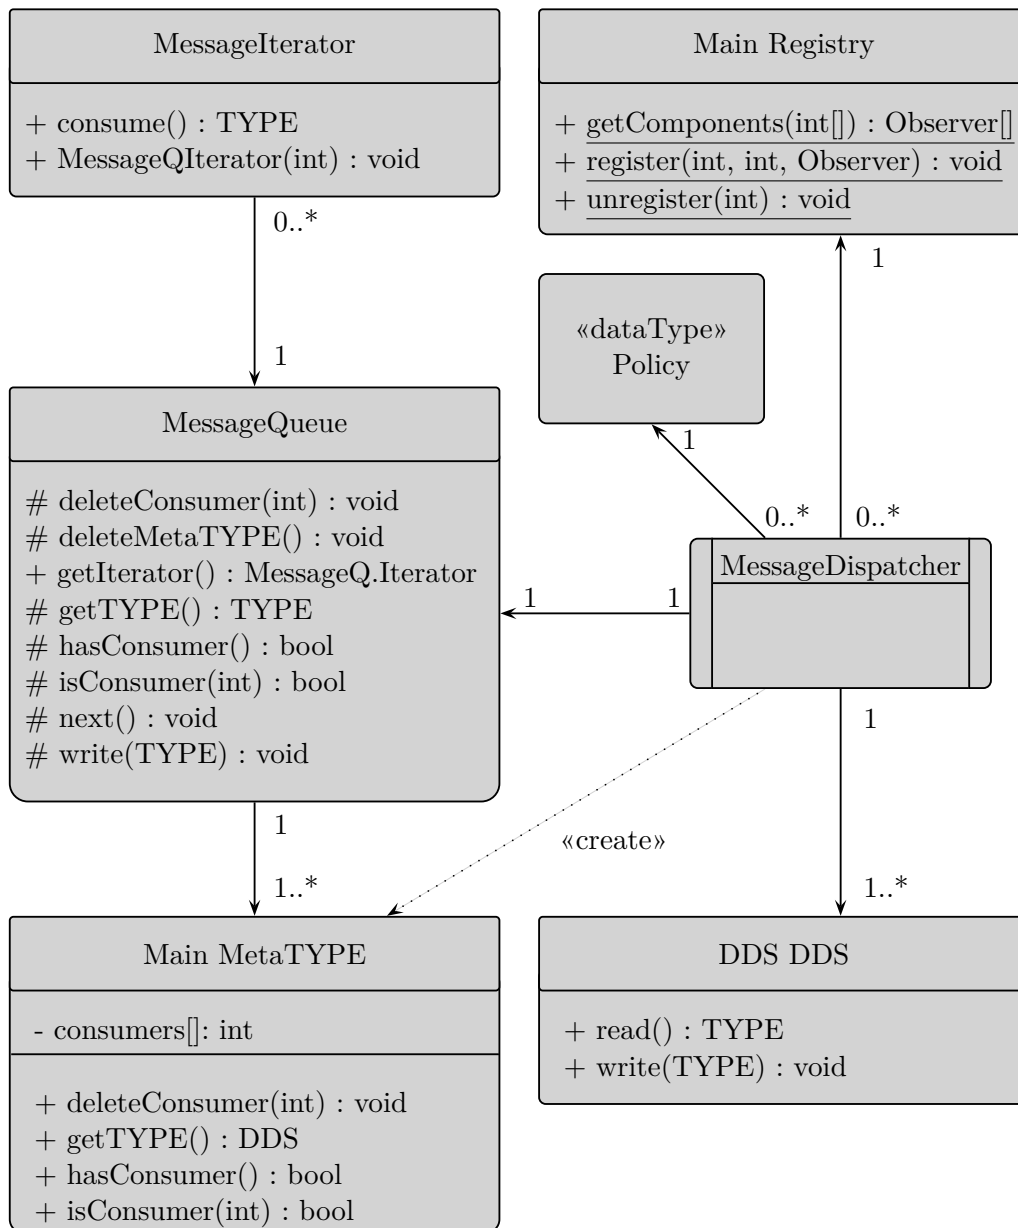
MessageIterator

+ consume() : TYPE
+ MessageQIterator(int) : void

0..*

1

Main Registry

+ getComponents(int[]) : Observer[]
+ register(int, int, Observer) : void
+ unregister(int) : void

1

«dataType»
Policy

1

0..*

0..*

MessageQueue

# deleteConsumer(int) : void
# deleteMetaTYPE() : void
+ getIterator() : MessageQ.Iterator
# getTYPE() : TYPE
# hasConsumer() : bool
# isConsumer(int) : bool
# next() : void
# write(TYPE) : void

1

1

MessageDispatcher

1

«create»

1

1..*

1..*

Main MetaTYPE

- consumers[]: int

+ deleteConsumer(int) : void
+ getTYPE() : DDS
+ hasConsumer() : bool
+ isConsumer(int) : bool

DDS DDS

+ read() : TYPE
+ write(TYPE) : void